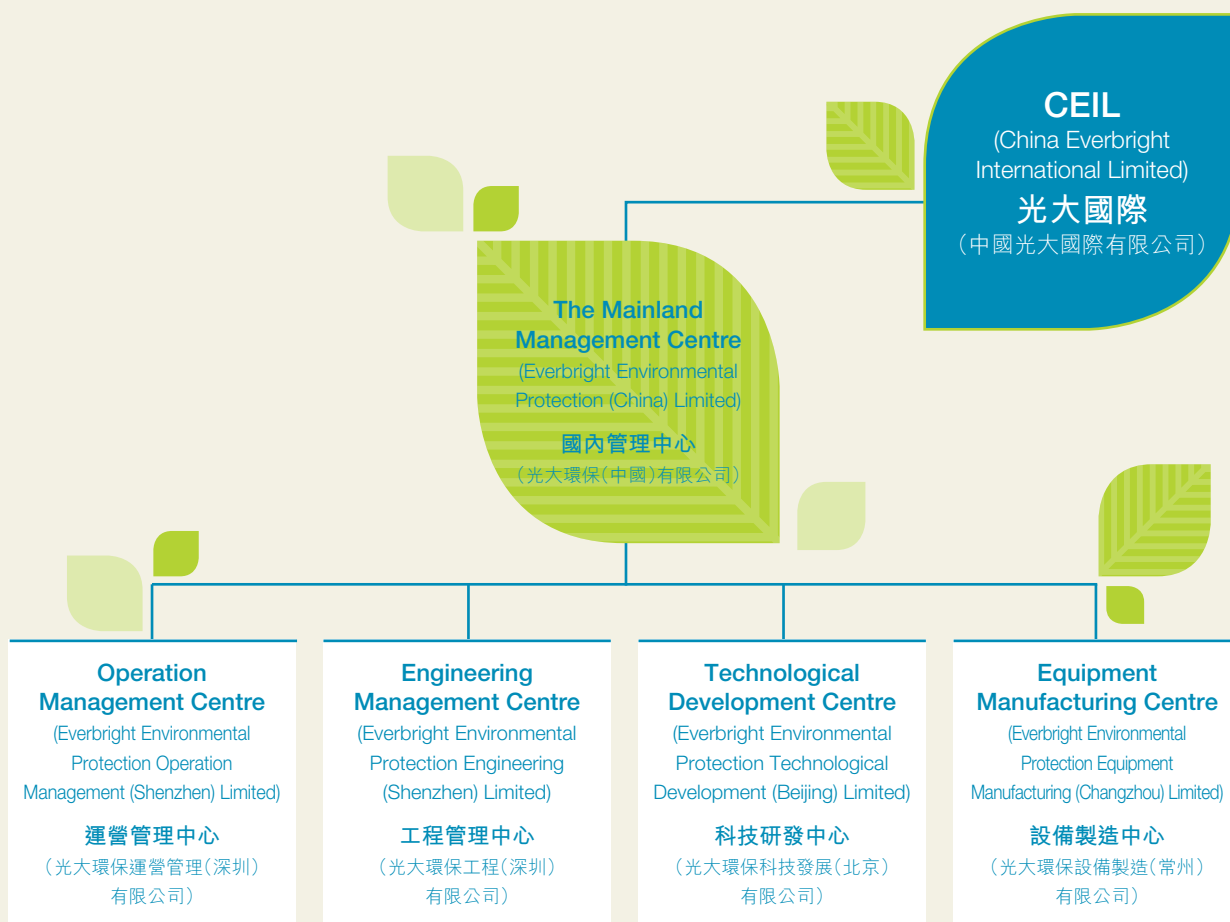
CEIL
(China Everbright International Limited)
光大國際
(中國光大國際有限公司)

The Mainland Management Centre
(Everbright Environmental Protection (China) Limited)
國內管理中心
(光大環保(中國)有限公司)

Operation Management Centre
(Everbright Environmental Protection Operation Management (Shenzhen) Limited)
運營管理中心
(光大環保運營管理(深圳)有限公司)

Engineering Management Centre
(Everbright Environmental Protection Engineering (Shenzhen) Limited)
工程管理中心
(光大環保工程(深圳)有限公司)

Technological Development Centre
(Everbright Environmental Protection Technological Development (Beijing) Limited)
科技研發中心
(光大環保科技發展(北京)有限公司)

Equipment Manufacturing Centre
(Everbright Environmental Protection Equipment Manufacturing (Changzhou) Limited)
設備製造中心
(光大環保設備製造(常州)有限公司)